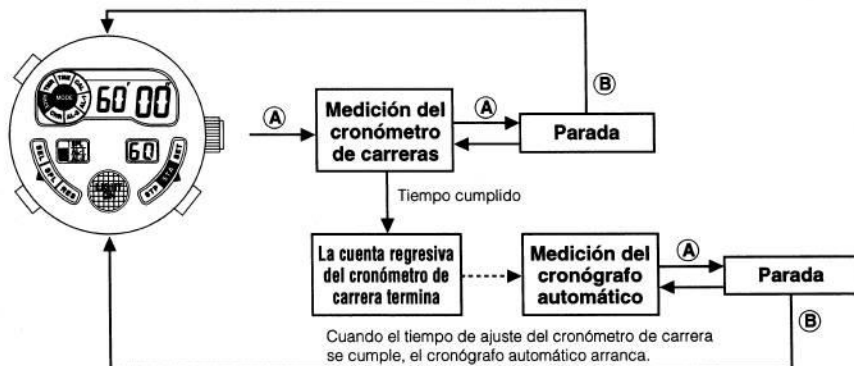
60'00
60
MODE
TME
CAL
ALM
CHR
DUAL
SEL
SPL
RES
STP
STA
SET

Ⓐ

Medición del cronómetro de carreras

Ⓐ

Parada

Ⓑ

Tiempo cumplido

La cuenta regresiva del cronómetro de carrera termina

Medición del cronógrafo automático

Ⓐ

Parada

Ⓑ

Cuando el tiempo de ajuste del cronómetro de carrera se cumple, el cronógrafo automático arranca.